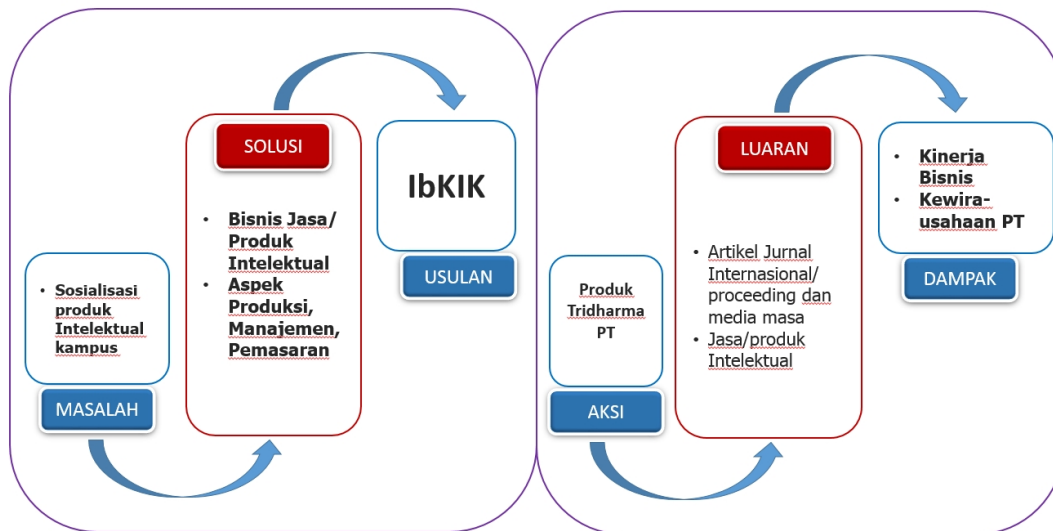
- Sosialisasi produk Intelektual kampus

MASALAH

SOLUSI

- Bisnis Jasa/ Produk Intelektual
- Aspek Produksi, Manajemen, Pemasaran

IbKIK

USULAN

Produk Tridharma PT

AKSI

LUARAN

- Artikel Jurnal Internasional/ proceeding dan media masa
- Jasa/produk Intelektual

- Kinerja Bisnis
- Kewira-usahaan PT

DAMPAK